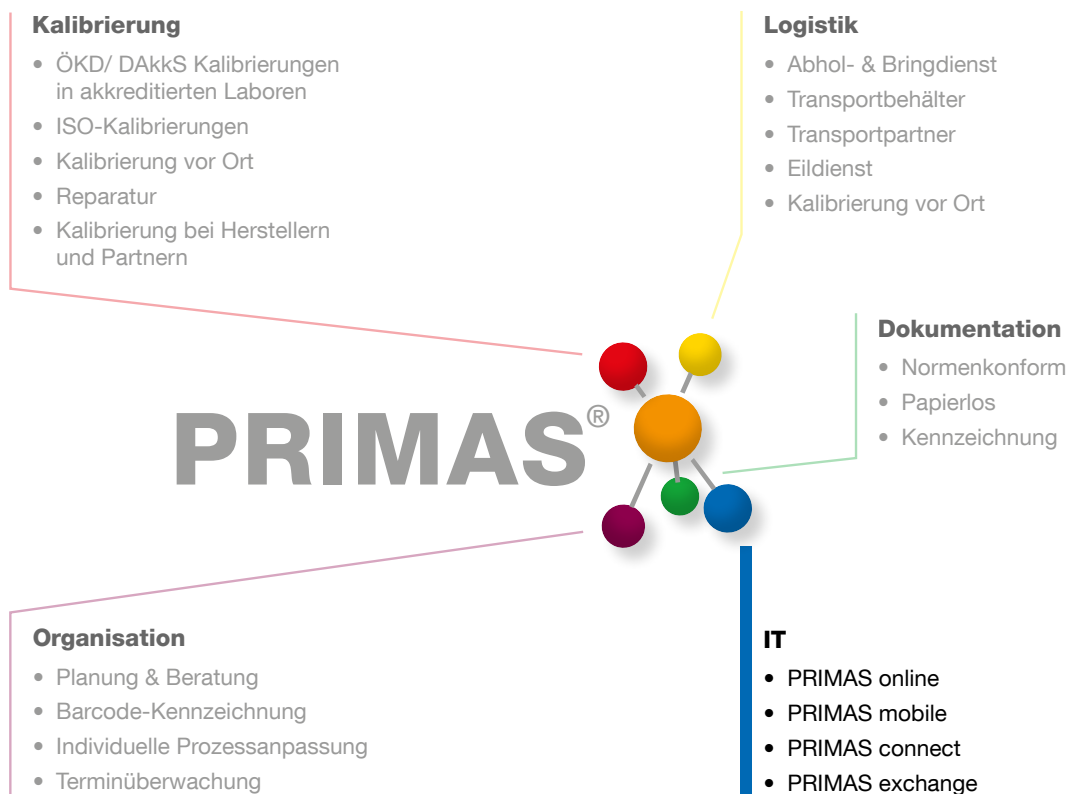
Kalibrierung

- ÖKD/ DAkkS Kalibrierungen in akkreditierten Laboren
- ISO-Kalibrierungen
- Kalibrierung vor Ort
- Reparatur
- Kalibrierung bei Herstellern und Partnern

Logistik

- Abhol- & Bringdienst
- Transportbehälter
- Transportpartner
- Eildienst
- Kalibrierung vor Ort

Dokumentation

- Normenkonform
- Papierlos
- Kennzeichnung

PRIMAS®

Organisation

- Planung & Beratung
- Barcode-Kennzeichnung
- Individuelle Prozessanpassung
- Terminüberwachung

IT

- PRIMAS online
- PRIMAS mobile
- PRIMAS connect
- PRIMAS exchange